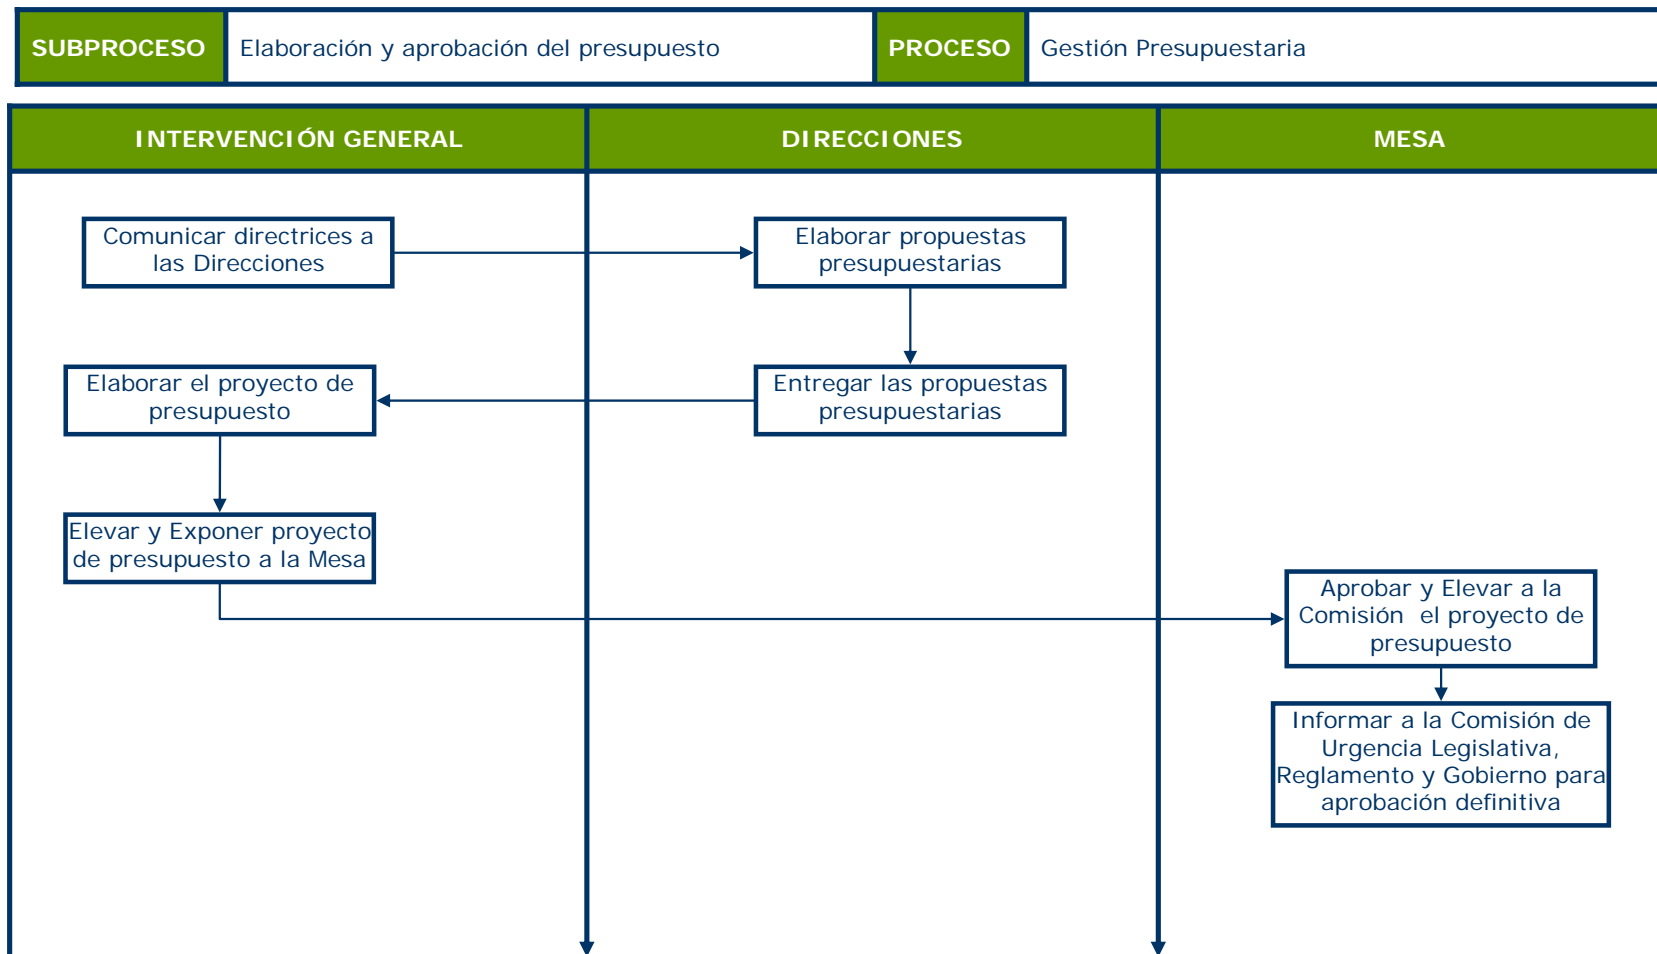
| SUBPROCESO | Elaboración y aprobación del presupuesto | PROCESO | Gestión Presupuestaria |
|---|---|---|---|

| INTERVENCIÓN GENERAL | DIRECCIONES | MESA |
|---|---|---|

Comunicar directrices a las Direcciones

Elaborar propuestas presupuestarias

Entregar las propuestas presupuestarias

Elaborar el proyecto de presupuesto

Elevar y Exponer proyecto de presupuesto a la Mesa

Aprobar y Elevar a la Comisión el proyecto de presupuesto

Informar a la Comisión de Urgencia Legislativa, Reglamento y Gobierno para aprobación definitiva